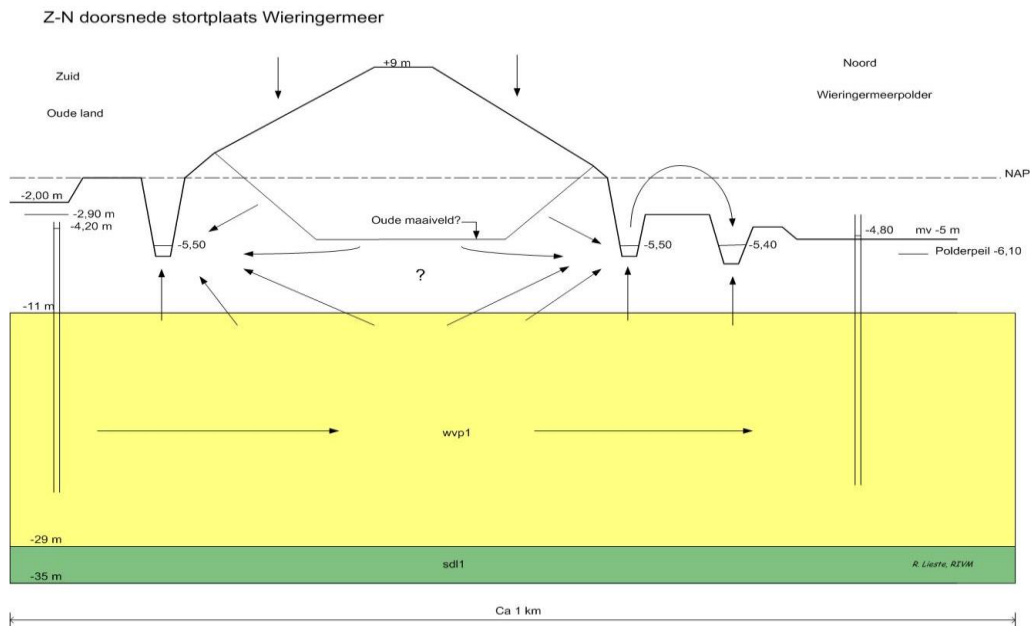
Z-N doorsnede stortplaats Wieringermeer

Zuid

Oude land

+9 m

Noord

Wieringermeerpolder

NAP

-2,00 m

-2,90 m

-4,20 m

-5,50

Oude maaiveld?

-5,50

-5,40

-4,80

mv -5 m

Polderpeil -6,10

?

-11 m

wvp1

-29 m

sdl1

R. Lieste, RIVM

-35 m

Ca 1 km